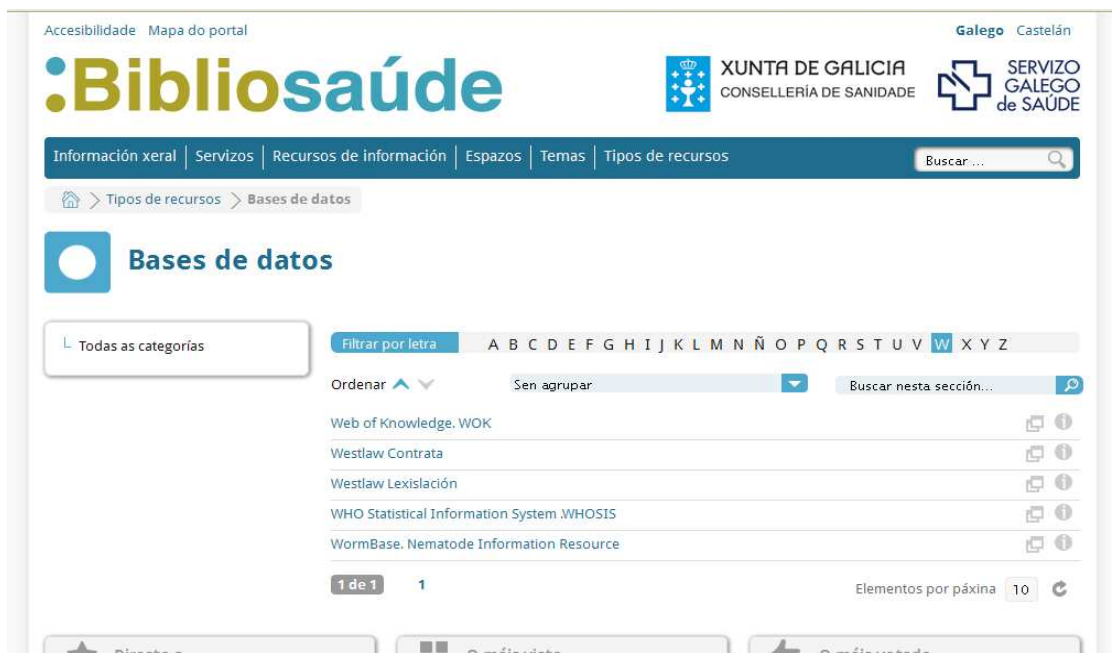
Accesibilidade Mapa do portal

Galego Castelán

Bibliosaúde

XUNTA DE GALICIA
CONSELLERÍA DE SANIDADE

SERVIZO GALEGO de SAÚDE

Información xeral | Servizos | Recursos de información | Espazos | Temas | Tipos de recursos

Buscar ...

Tipos de recursos > Bases de datos

Bases de datos

Todas as categorías

Filtrar por letra A B C D E F G H I J K L M N Ñ O P Q R S T U V W X Y Z

Ordenar

Sen agrupar

Buscar nesta sección...

Web of Knowledge. WOK

Westlaw Contrata

Westlaw Lexislación

WHO Statistical Information System .WHOSIS

WormBase. Nematode Information Resource

1 de 1 1

Elementos por páxina 10

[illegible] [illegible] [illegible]